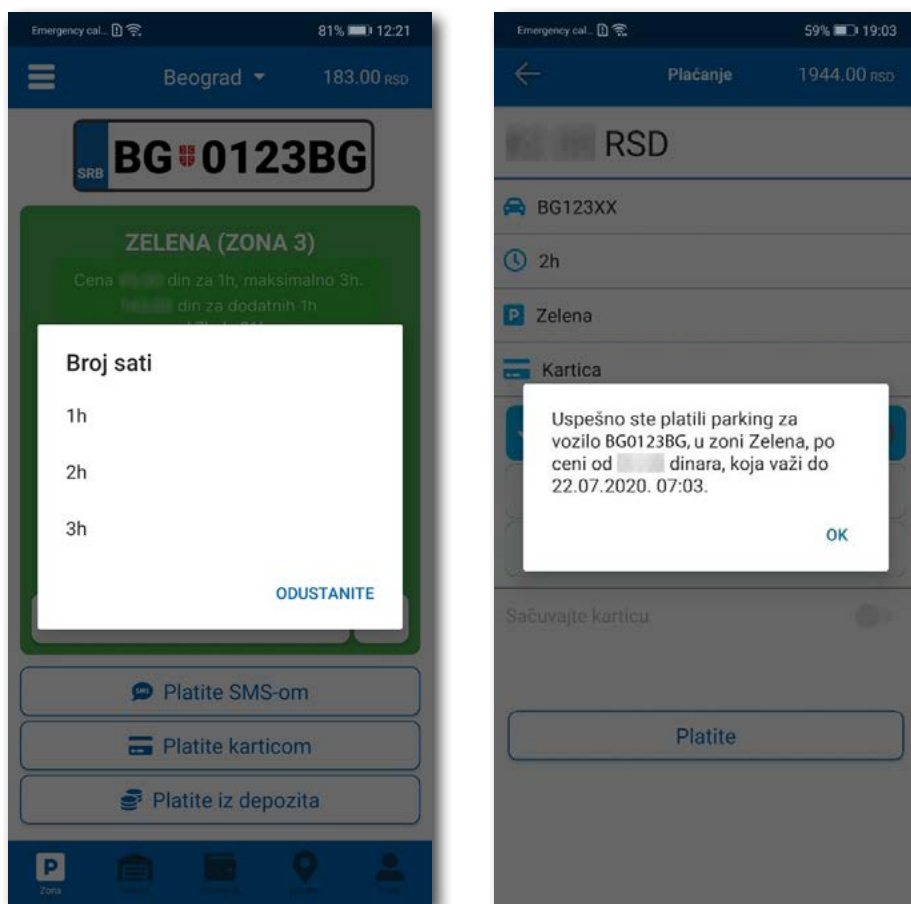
Emergency cal... 81% 12:21

Beograd 183.00 RSD

SRB BG 0123BG

ZELENA (ZONA 3)

Cena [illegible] din za 1h, maksimalno 3h. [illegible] din za dodatnih 1h

Broj sati

1h

2h

3h

ODUSTANITE

Platite SMS-om

Platite karticom

Platite iz depozita

Zona

Emergency cal... 59% 19:03

Plaćanje 1944.00 RSD

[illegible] RSD

BG123XX

2h

Zelena

Kartica

Uspešno ste platili parking za vozilo BG0123BG, u zoni Zelena, po ceni od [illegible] dinara, koja važi do 22.07.2020. 07:03.

OK

Sačuvajte karticu

Platite